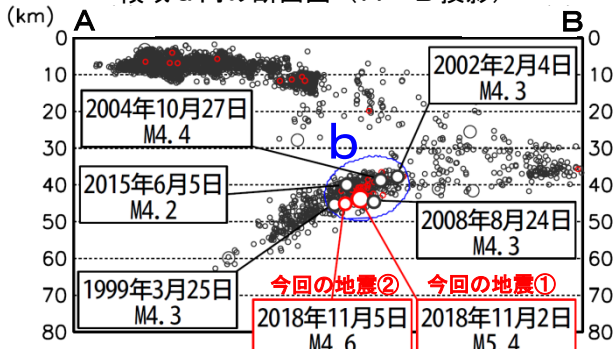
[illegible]の断面図（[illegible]投影）

(km)
A
B
0
10
20
30
40
50
60
70
80

2002年2月4日
M4.3

2004年10月27日
M4.4

b

2015年6月5日
M4.2

2008年8月24日
M4.3

1999年3月25日
M4.3

今回の地震②
2018年11月5日
M4.6

今回の地震①
2018年11月2日
M5.4